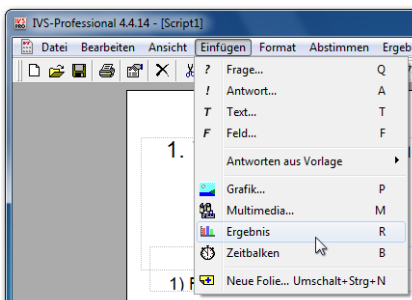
IVS-Professional 4.4.14 - [Script1]

Datei Bearbeiten Ansicht Einfügen Format Abstimmen Ergeb

? Frage... Q
! Antwort... A
T Text... T
F Feld... F
Antworten aus Vorlage
Grafik... P
Multimedia... M
Ergebnis R
Zeitbalken B
Neue Folie... Umschalt+Strg+N

1.
1) F